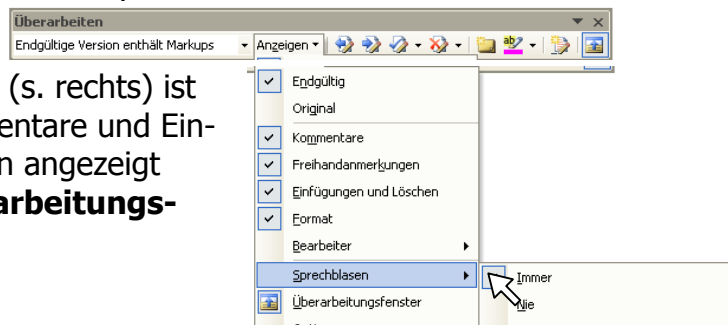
Überarbeiten

Endgültige Version enthält Markups

Anzeigen

(s. rechts) ist entare und Ein-n angezeigt arbeitungs-

Endgültig
Original
Kommentare
Freihandanmerkungen
Einfügungen und Löschen
Format
Bearbeiter
Sprechblasen
Überarbeitungsfenster

Immer
Nie